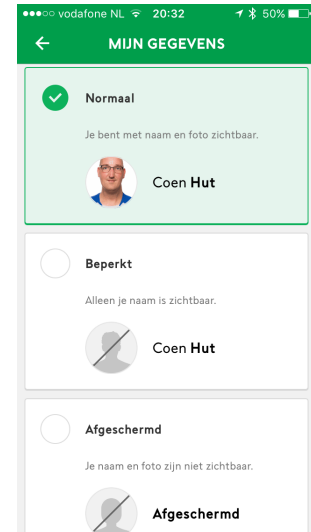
●●●○○ vodafone NL 20:32 50%

MIJN GEGEVENS

Normaal

Je bent met naam en foto zichtbaar.

Coen Hut

Beperkt

Alleen je naam is zichtbaar.

Coen Hut

Afgeschermd

Je naam en foto zijn niet zichtbaar.

Afgeschermd